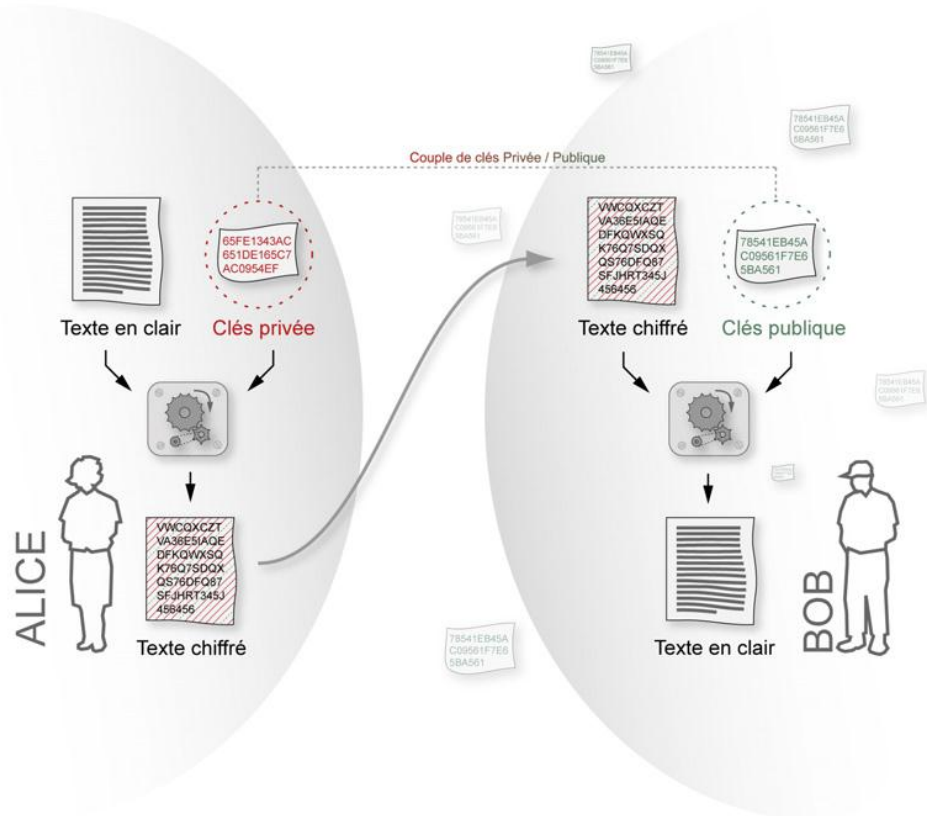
Couple de clés Privée / Publique

65FE1343AC
651DE165C7
AC0954EF

Texte en clair

Clés privée

VWCQXCZT
VA36E5IAQE
DFKQWXSQ
K76Q7SDQX
QS76DFQ87
SFJHRT345J
456456

Texte chiffré

ALICE

78541EB45A
C09561F7E6
5BA561

VWCQXCZT
VA36E5IAQE
DFKQWXSQ
K76Q7SDQX
QS76DFQ87
SFJHRT345J
456456

Texte chiffré

78541EB45A
C09561F7E6
5BA561

Clés publique

78541EB45A
C09561F7E6
5BA561

78541EB45A
C09561F7E6
5BA561

Texte en clair

BOB

78541EB45A
C09561F7E6
5BA561